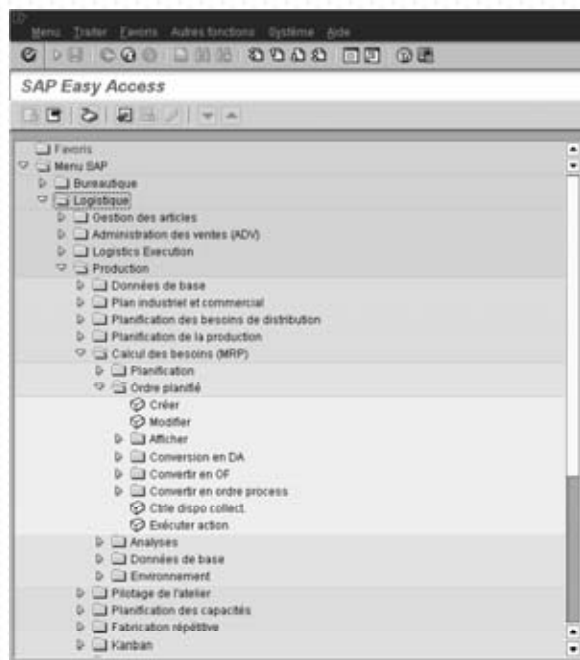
Menu Traiter Favoris Autres fonctions Système Aide

SAP Easy Access

Favoris
Menu SAP
Bureautique
Logistique
Gestion des articles
Administration des ventes (ADV)
Logistics Execution
Production
Données de base
Plan industriel et commercial
Planification des besoins de distribution
Planification de la production
Calcul des besoins (MRP)
Planification
Ordre planifié
Créer
Modifier
Afficher
Conversion en DA
Convertir en OF
Convertir en ordre process
Ctrle dispo collect.
Exécuter action
Analyses
Données de base
Environnement
Pilotage de l'atelier
Planification des capacités
Fabrication répétitive
Kanban